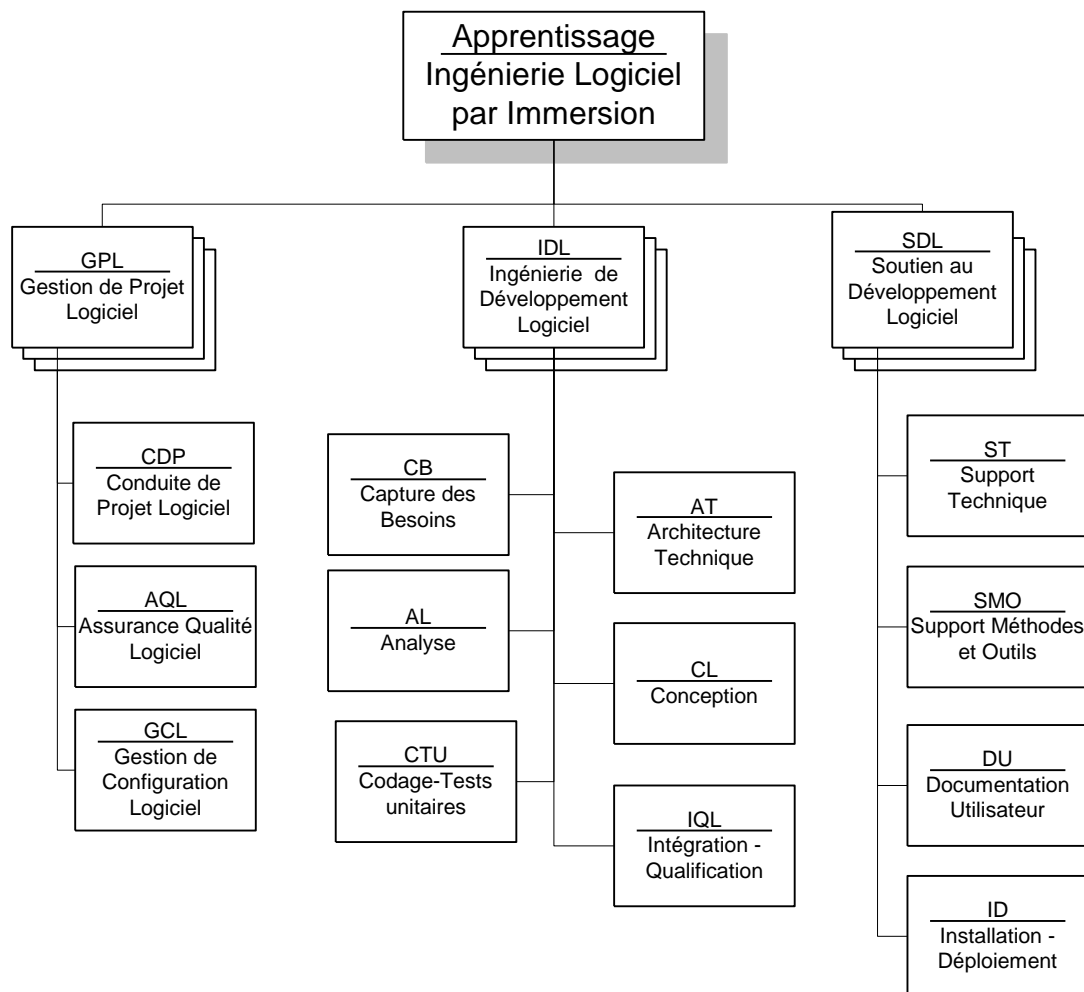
Apprentissage
Ingénierie Logiciel par Immersion

GPL
Gestion de Projet Logiciel

CDP
Conduite de Projet Logiciel

AQL
Assurance Qualité Logiciel

GCL
Gestion de Configuration Logiciel

IDL
Ingénierie de Développement Logiciel

CB
Capture des Besoins

AL
Analyse

CTU
Codage-Tests unitaires

AT
Architecture Technique

CL
Conception

IQL
Intégration - Qualification

SDL
Soutien au Développement Logiciel

ST
Support Technique

SMO
Support Méthodes et Outils

DU
Documentation Utilisateur

ID
Installation - Déploiement